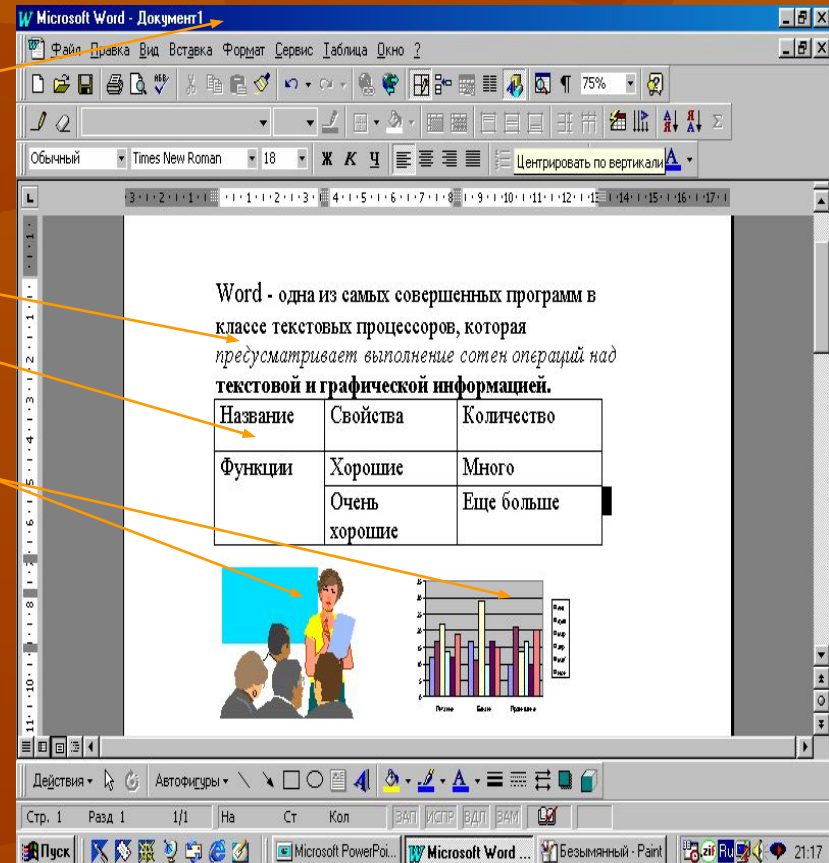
Microsoft Word - Документ1

Файл Правка Вид Вставка Формат Сервис Таблица Окно ?

75%

Обычный Times New Roman 18 Ж К Ч Центрировать по вертикали

Word - одна из самых совершенных программ в классе текстовых процессоров, которая предусматривает выполнение сотен операций над текстовой и графической информацией.

| Название | Свойства | Количество |
|---|---|---|
| Функции | Хорошие | Много |
| | Очень хорошие | Еще больше |

Действия Автофигуры

Стр. 1 Разд 1 1/1 На Ст Кол ЗАП ИСПР ВДЛ ЗАМ

Пуск Microsoft PowerPoi... Microsoft Word ... Безымянный - Paint 21:17